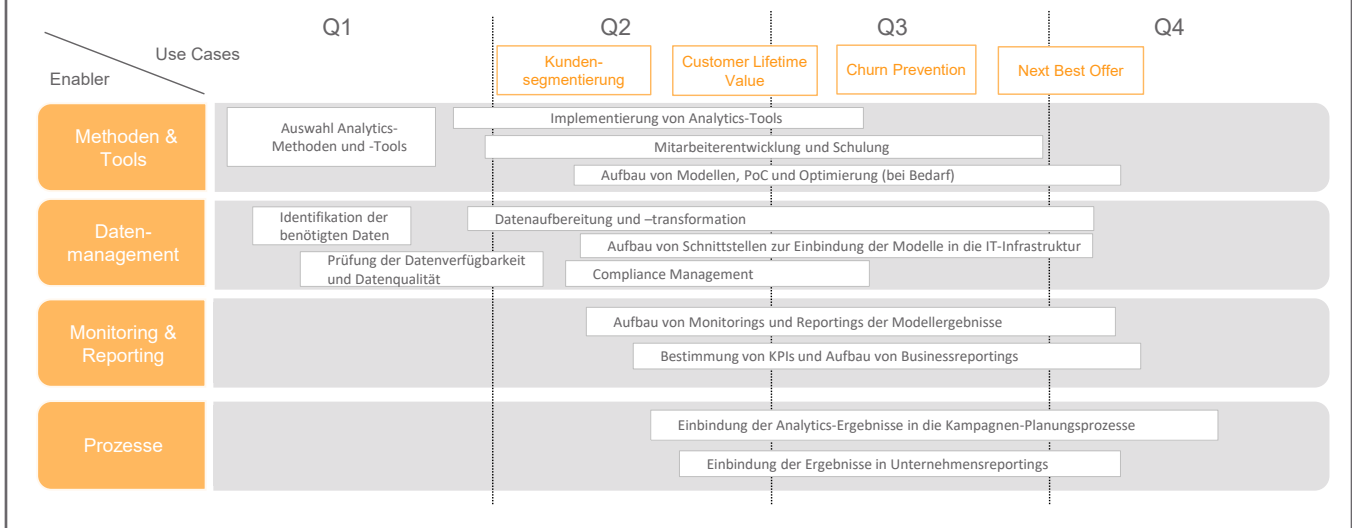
Use Cases
Enabler

Q1

Q2

Q3

Q4

Kundensegmentierung

Customer Lifetime Value

Churn Prevention

Next Best Offer

Methoden & Tools

Auswahl Analytics-Methoden und -Tools

Implementierung von Analytics-Tools

Mitarbeiterentwicklung und Schulung

Aufbau von Modellen, PoC und Optimierung (bei Bedarf)

Datenmanagement

Identifikation der benötigten Daten

Datenaufbereitung und –transformation

Aufbau von Schnittstellen zur Einbindung der Modelle in die IT-Infrastruktur

Prüfung der Datenverfügbarkeit und Datenqualität

Compliance Management

Monitoring & Reporting

Aufbau von Monitorings und Reportings der Modellergebnisse

Bestimmung von KPIs und Aufbau von Businessreportings

Prozesse

Einbindung der Analytics-Ergebnisse in die Kampagnen-Planungsprozesse

Einbindung der Ergebnisse in Unternehmensreportings